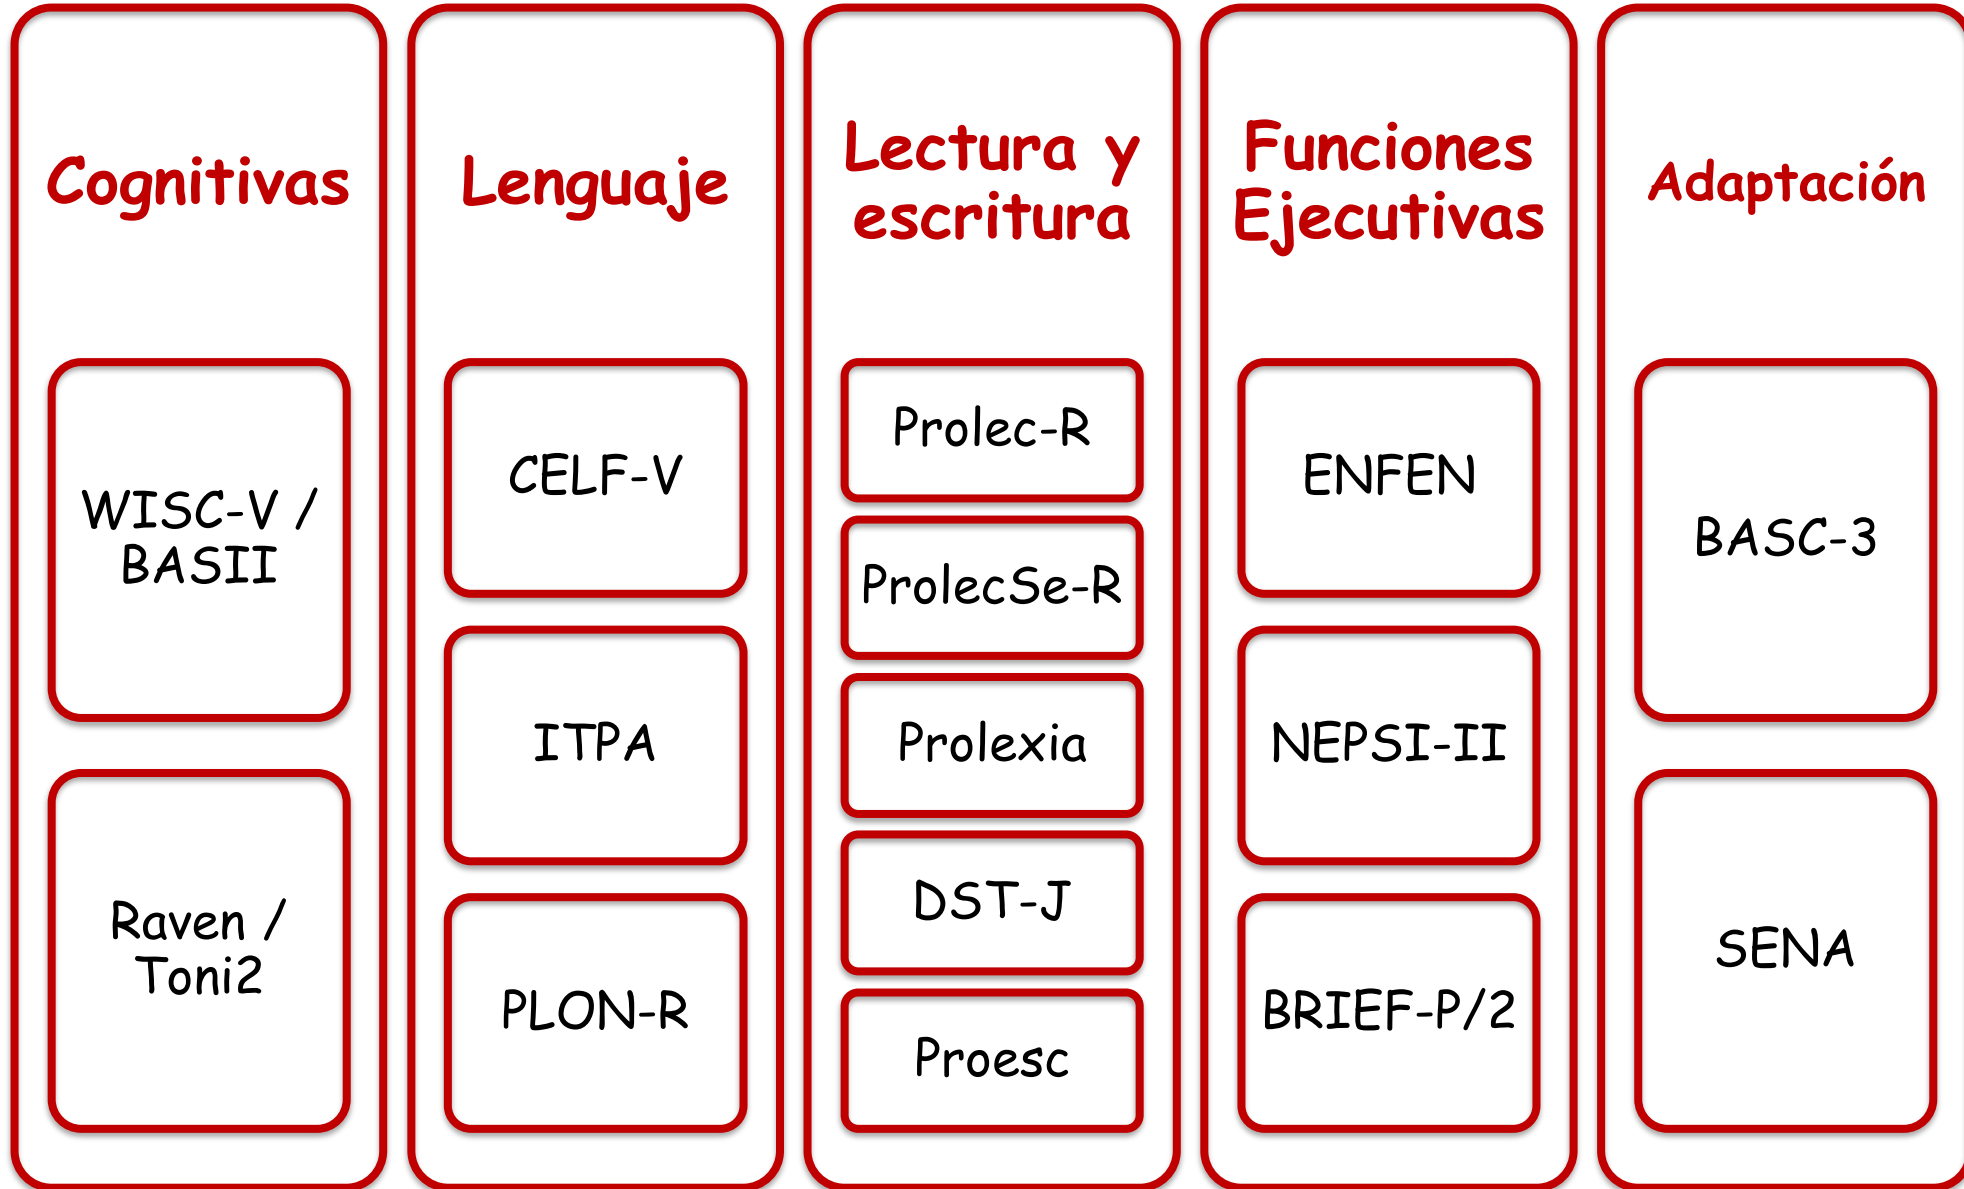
Cognitivas

WISC-V / BASII

Raven / Toni2

Lenguaje

CELF-V

ITPA

PLON-R

Lectura y escritura

Prolec-R

ProlecSe-R

Prolexia

DST-J

Proesc

Funciones Ejecutivas

ENFEN

NEPSI-II

BRIEF-P/2

Adaptación

BASC-3

SENA